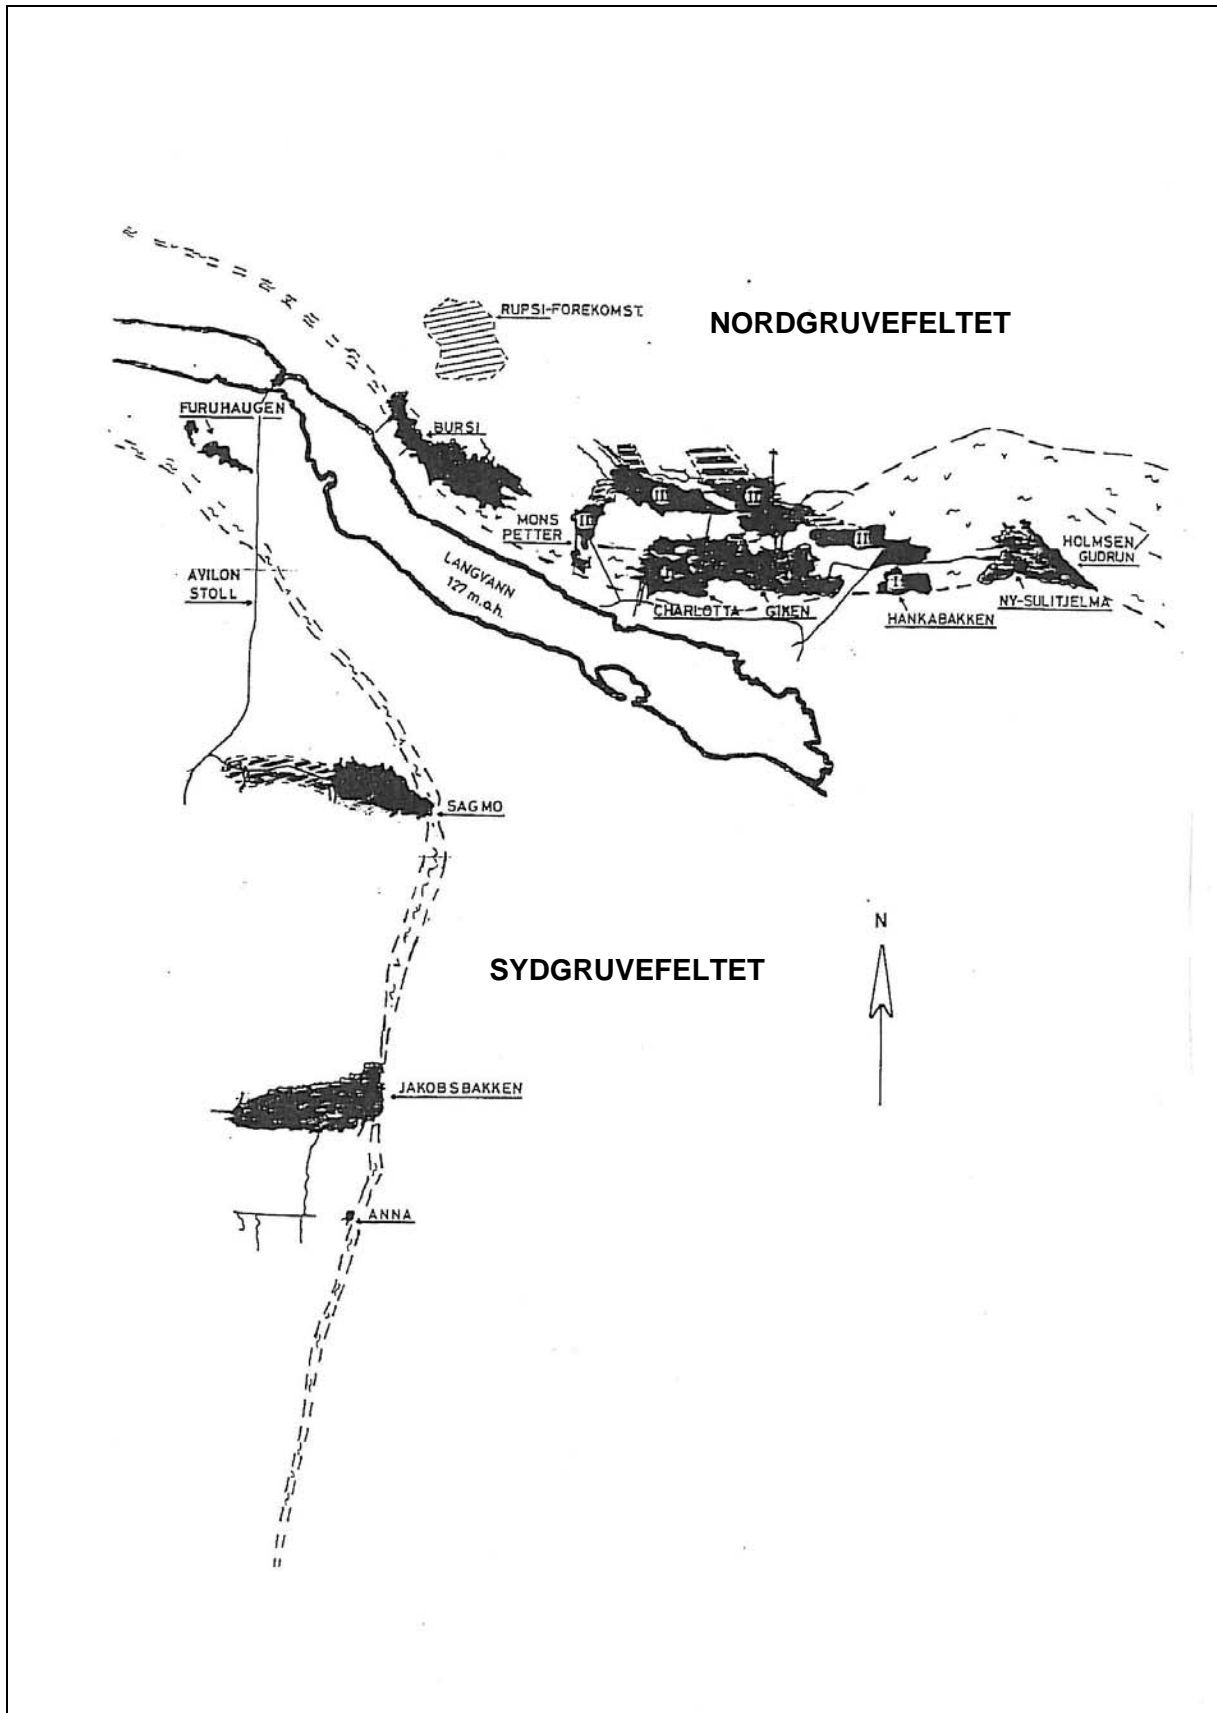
RUPSI-FOREKOMST.

NORDGRUVEFELTET

FURUHAUGEN

BURSI

MONS PETTER

III

III

III

II

I

HOLMSEN GUDRUN

LANGVANN 127 m.o.h.

CHARLOTTA

GIKEN

HANKABAKKEN

NY-SULITJELMA

AVILON STOLL

SAGMO

N

SYDGRUVEFELTET

JAKOBSBAKKEN

ANNA